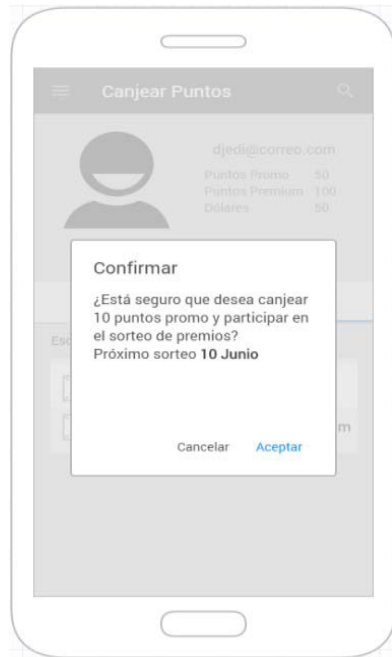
Canjear Puntos

djedi@correo.com
Puntos Promo 50
Puntos Premium 100
Dolares 50

Esc

m

Confirmar

¿Está seguro que desea canjear 10 puntos promo y participar en el sorteo de premios?
Próximo sorteo **10 Junio**

Cancelar Aceptar